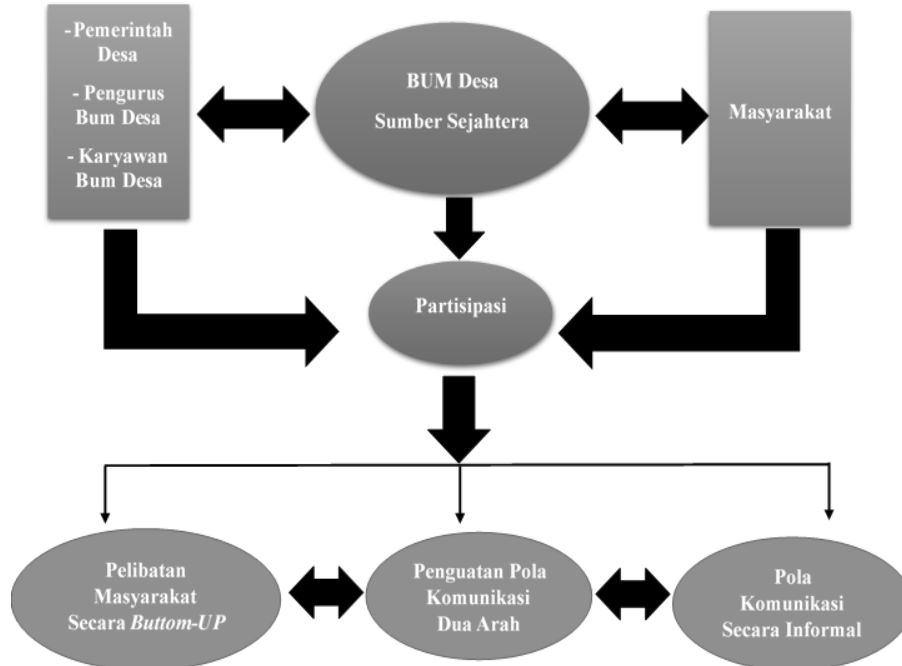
-Pemerintah Desa
- Pengurus Bum Desa
- Karyawan Bum Desa

BUM Desa
Sumber Sejahtera

Masyarakat

Partisipasi

Pelibatan Masyarakat Secara *Buttom-UP*

Penguatan Pola Komunikasi Dua Arah

Pola Komunikasi Secara Informal